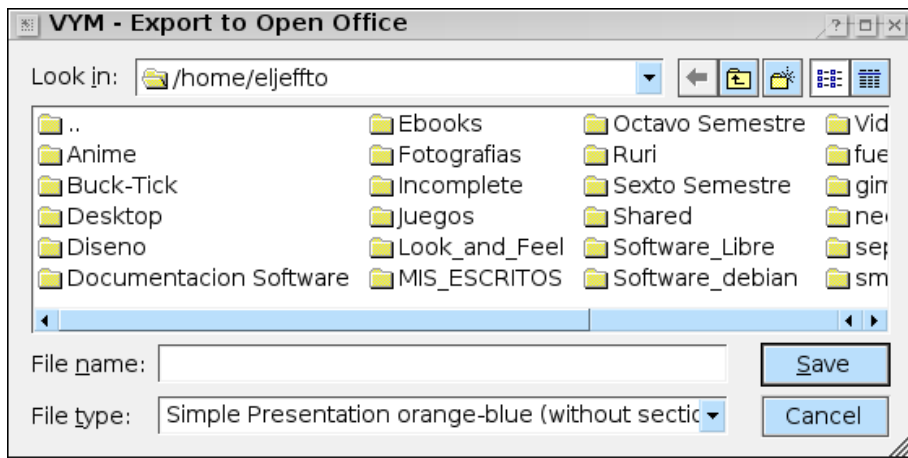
VYM - Export to Open Office

?

Look in: /home/eljeffto

..
Anime
Buck-Tick
Desktop
Diseno
Documentacion Software

Ebooks
Fotografias
Incomplete
Juegos
Look_and_Feel
MIS_ESCRITOS

Octavo Semestre
Ruri
Sexto Semestre
Shared
Software_Libre
Software_debian

Vid
fue
gim
ne
sep
sm

File name:
File type: Simple Presentation orange-blue (without sectic

Save
Cancel